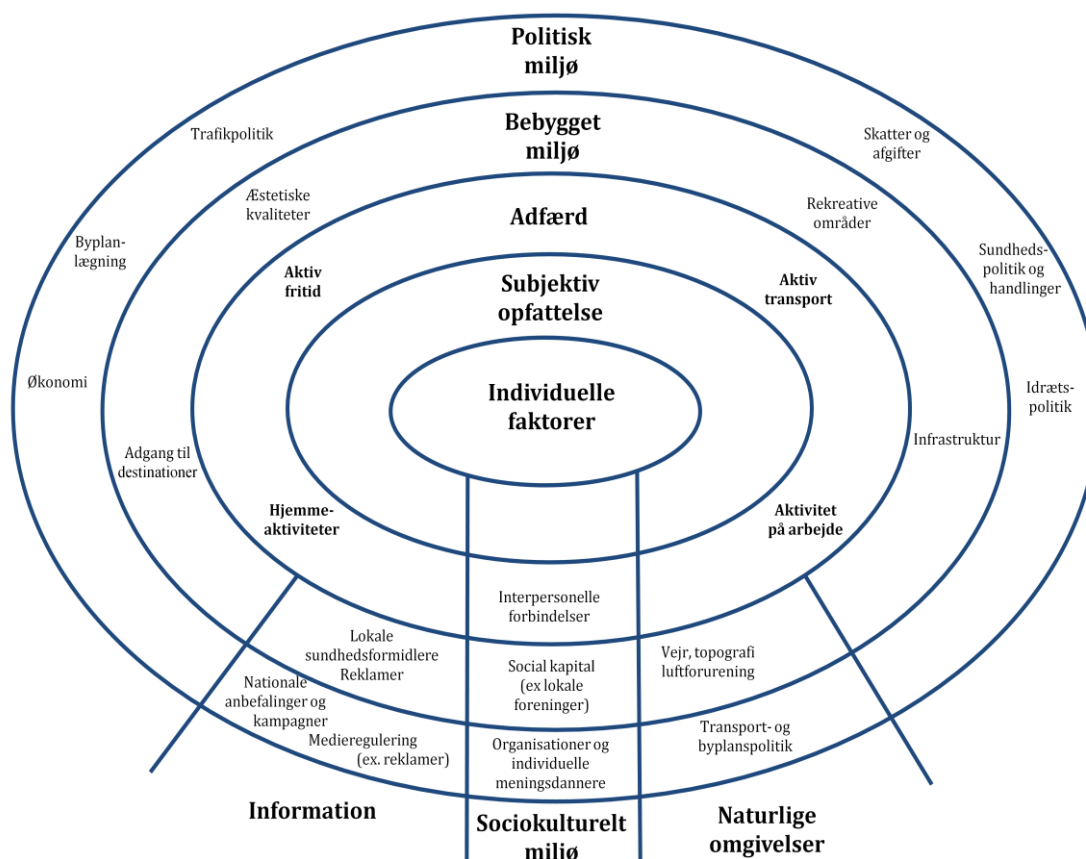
Politisk miljø

Bebygget miljø

Adfærd

Subjektiv opfattelse

Individuelle faktorer

Trafikpolitik

Skatter og afgifter

Æstetiske kvaliteter

Rekreative områder

Byplanlægning

Sundhedspolitik og handlinger

Aktiv fritid

Aktiv transport

Økonomi

Idrætspolitik

Infrastruktur

Adgang til destinationer

Hjemmeaktiviteter

Aktivitet på arbejde

Interpersonelle forbindelser

Lokale sundhedsformidlere Reklamer

Social kapital (ex lokale foreninger)

Vejr, topografi luftforurening

Nationale anbefalinger og kampagner

Medieregulering (ex. reklamer)

Organisationer og individuelle meningsdannere

Transport- og byplanspolitik

Information

Sociokulturelt miljø

Naturlige omgivelser